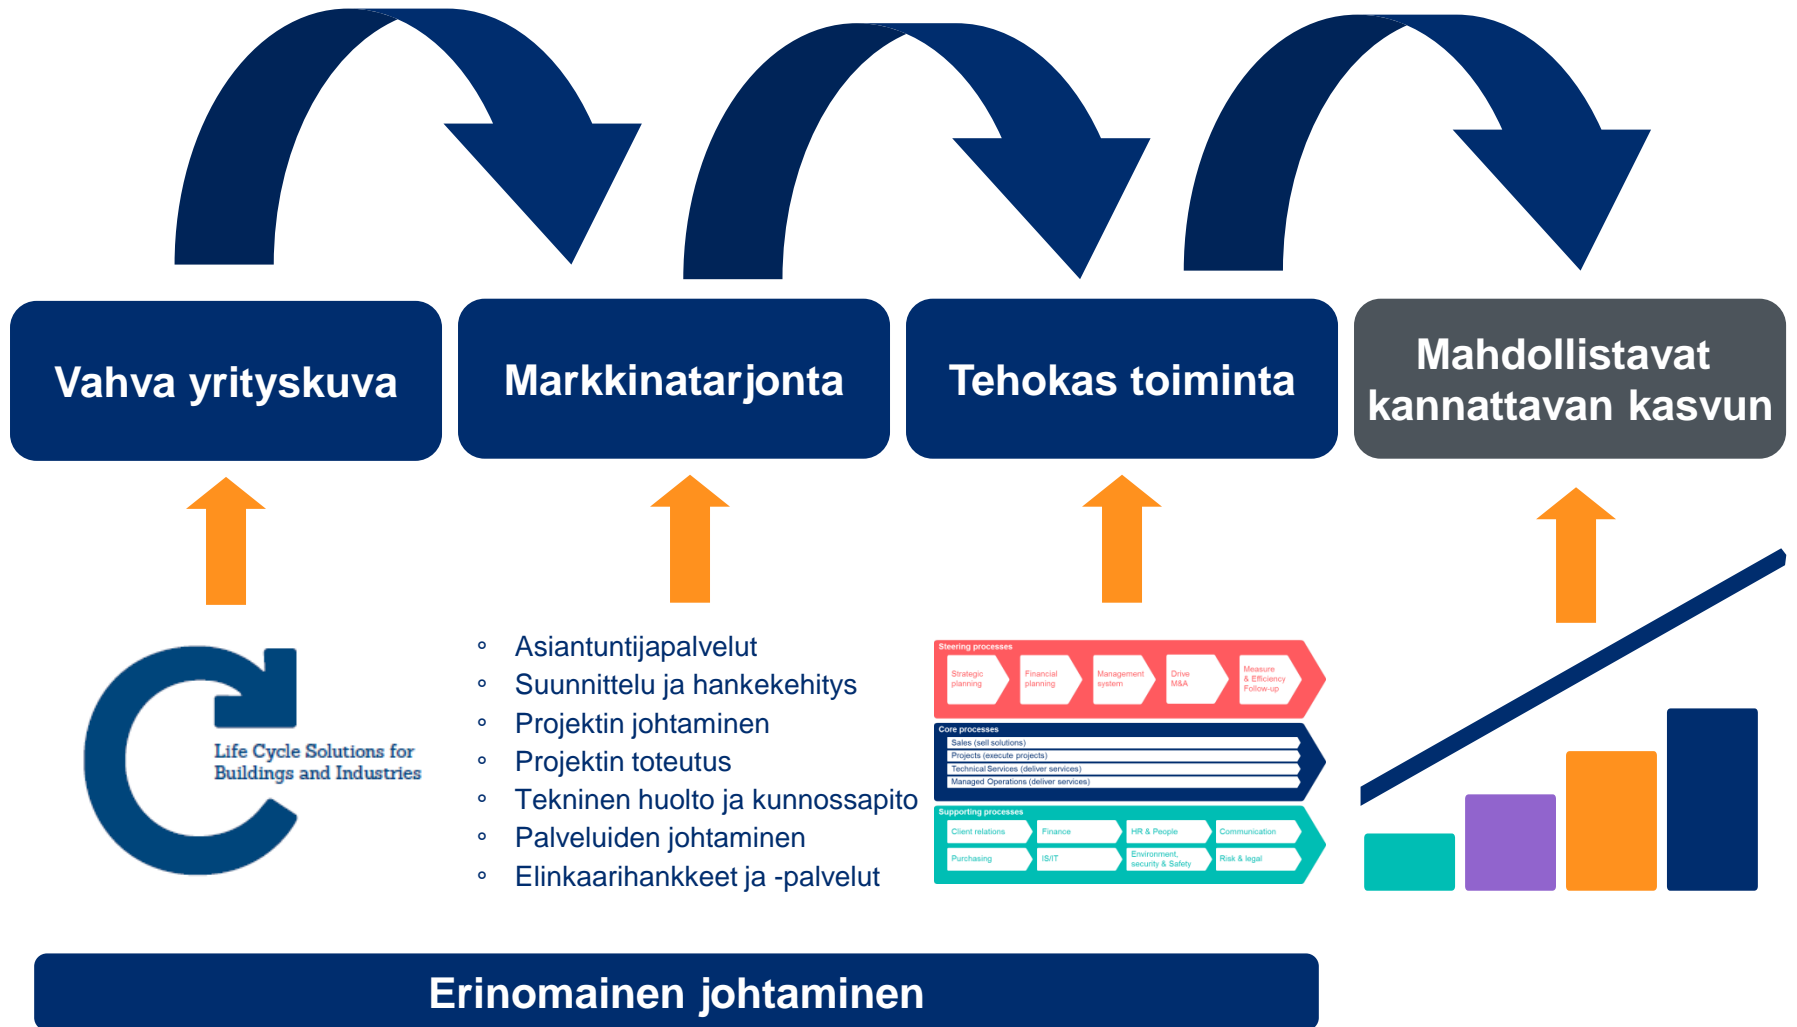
Vahva yrityskuva

Markkinatarjonta

Tehokas toiminta

Mahdollistavat kannattavan kasvun

Life Cycle Solutions for Buildings and Industries

- Asiantuntijapalvelut
- Suunnittelu ja hankekehitys
- Projektin johtaminen
- Projektin toteutus
- Tekninen huolto ja kunnossapito
- Palveluiden johtaminen
- Elinkaarihankkeet ja -palvelut

Steering processes
Strategic planning
Financial planning
Management system
Drive M&A
Measure & Efficiency Follow-up

Core processes
Sales (sell solutions)
Projects (execute projects)
Technical Services (deliver services)
Managed Operations (deliver services)

Supporting processes
Client relations
Finance
HR & People
Communication
Purchasing
IS/IT
Environment, security & Safety
Risk & legal

Erinomainen johtaminen